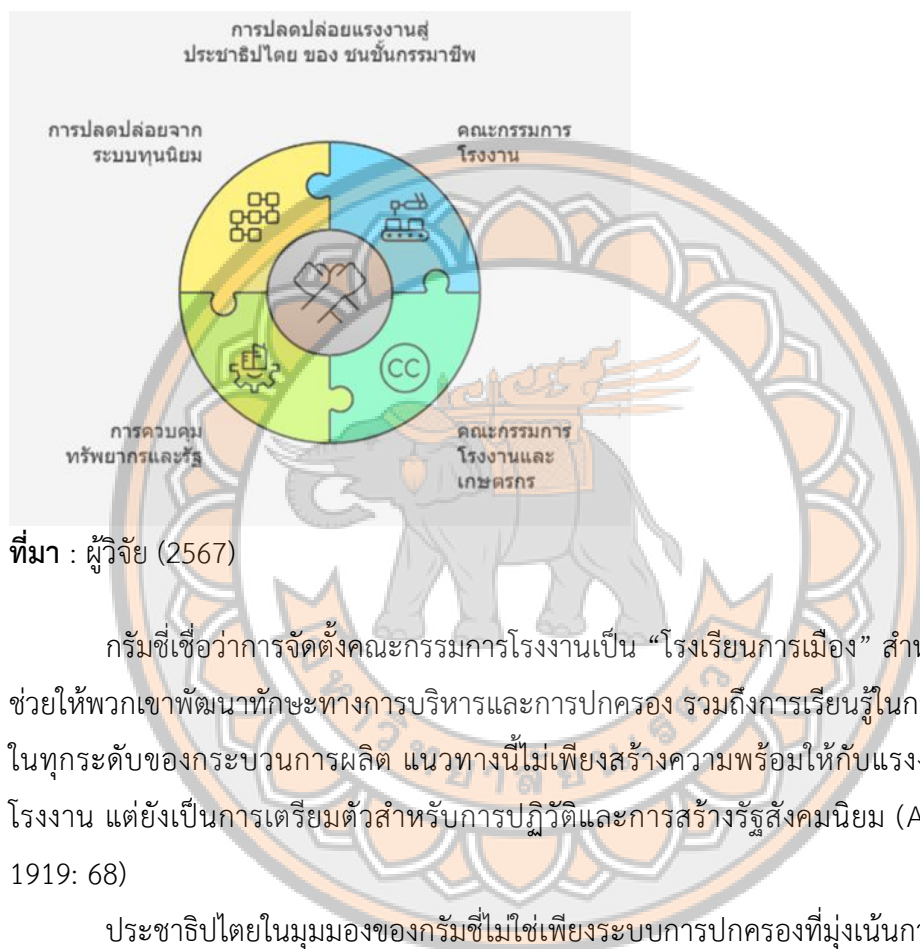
การปลดปล่อยแรงงานสู่ประชาธิปไตย ของ ชนชั้นกรรมาชีพ

การปลดปล่อยจากระบบทุนนิยม

คณะกรรมการโรงงาน

การควบคุมทรัพยากรและรัฐ

คณะกรรมการโรงงานและเกษตรกร

**ที่มา** : ผู้วิจัย (2567)

กรัมชี่เชื่อว่าการจัดตั้งคณะกรรมการโรงงานเป็น “โรงเรียนการเมือง” สำ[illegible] ช่วยให้พวกเขาพัฒนาทักษะทางการบริหารและการปกครอง รวมถึงการเรียนรู้ในก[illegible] ในทุกระดับของกระบวนการผลิต แนวทางนี้ไม่เพียงสร้างความพร้อมให้กับแรง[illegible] โรงงาน แต่ยังเป็นการเตรียมตัวสำหรับการปฏิวัติและการสร้างรัฐสังคมนิยม (A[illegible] 1919: 68)

ประชาธิปไตยในมุมมองของกรัมชี่ไม่ใช่เพียงระบบการปกครองที่มุ่งเน้นก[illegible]